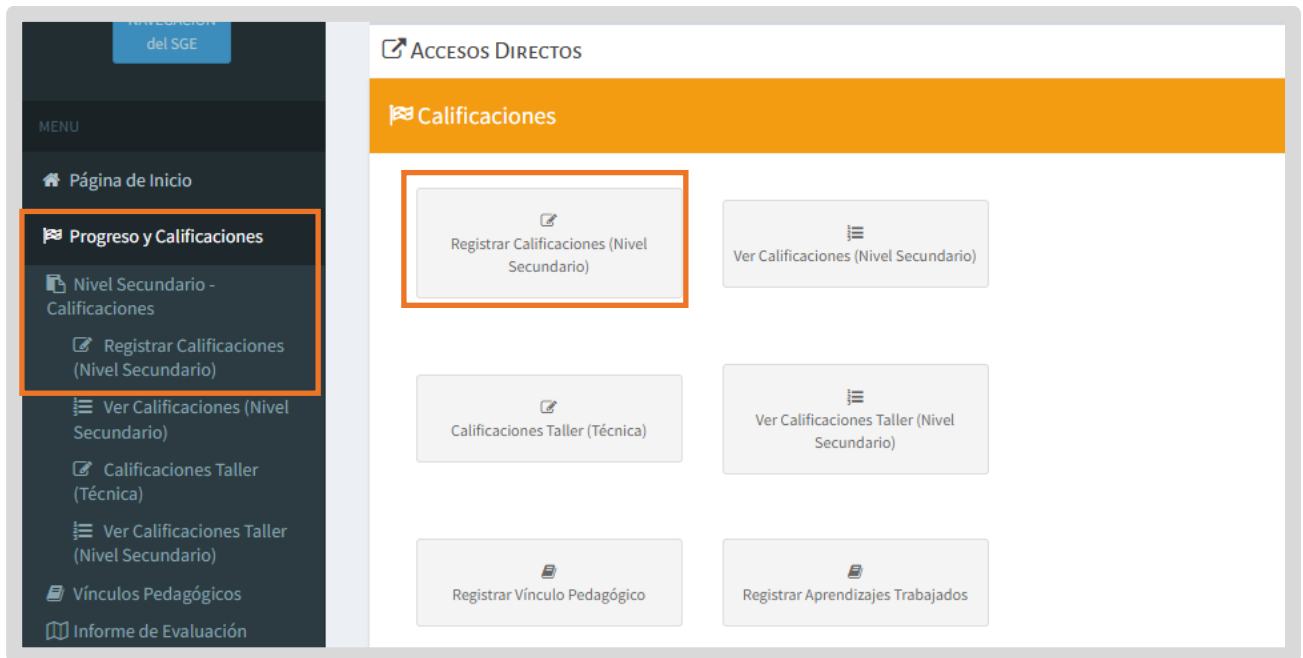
NAVEGACIÓN del SGE

MENU

Página de Inicio

Progreso y Calificaciones

Nivel Secundario - Calificaciones

Registrar Calificaciones (Nivel Secundario)

Ver Calificaciones (Nivel Secundario)

Calificaciones Taller (Técnica)

Ver Calificaciones Taller (Nivel Secundario)

Vínculos Pedagógicos

Informe de Evaluación

ACCESOS DIRECTOS

Calificaciones

Registrar Calificaciones (Nivel Secundario)

Ver Calificaciones (Nivel Secundario)

Calificaciones Taller (Técnica)

Ver Calificaciones Taller (Nivel Secundario)

Registrar Vínculo Pedagógico

Registrar Aprendizajes Trabajados